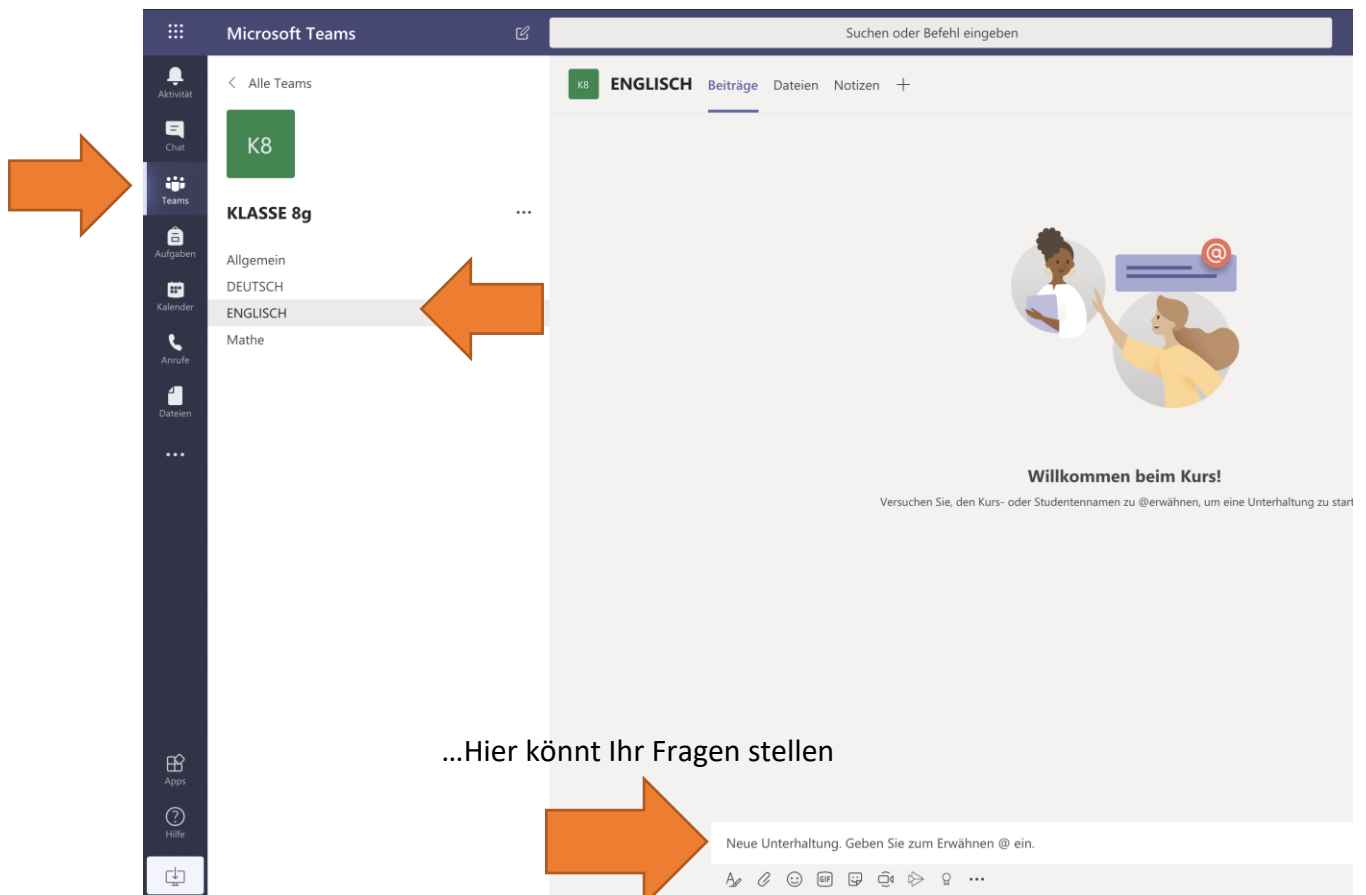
Microsoft Teams

Suchen oder Befehl eingeben

Aktivität

Chat

Teams

Aufgaben

Kalender

Anrufe

Dateien

...

Apps

Hilfe

< Alle Teams

K8

KLASSE 8g

...

Allgemein

DEUTSCH

ENGLISCH

Mathe

K8 ENGLISCH Beiträge Dateien Notizen +

Willkommen beim Kurs!

Versuchen Sie, den Kurs- oder Studentennamen zu @erwähnen, um eine Unterhaltung zu start

…Hier könnt Ihr Fragen stellen

Neue Unterhaltung. Geben Sie zum Erwähnen @ ein.

GIF

...